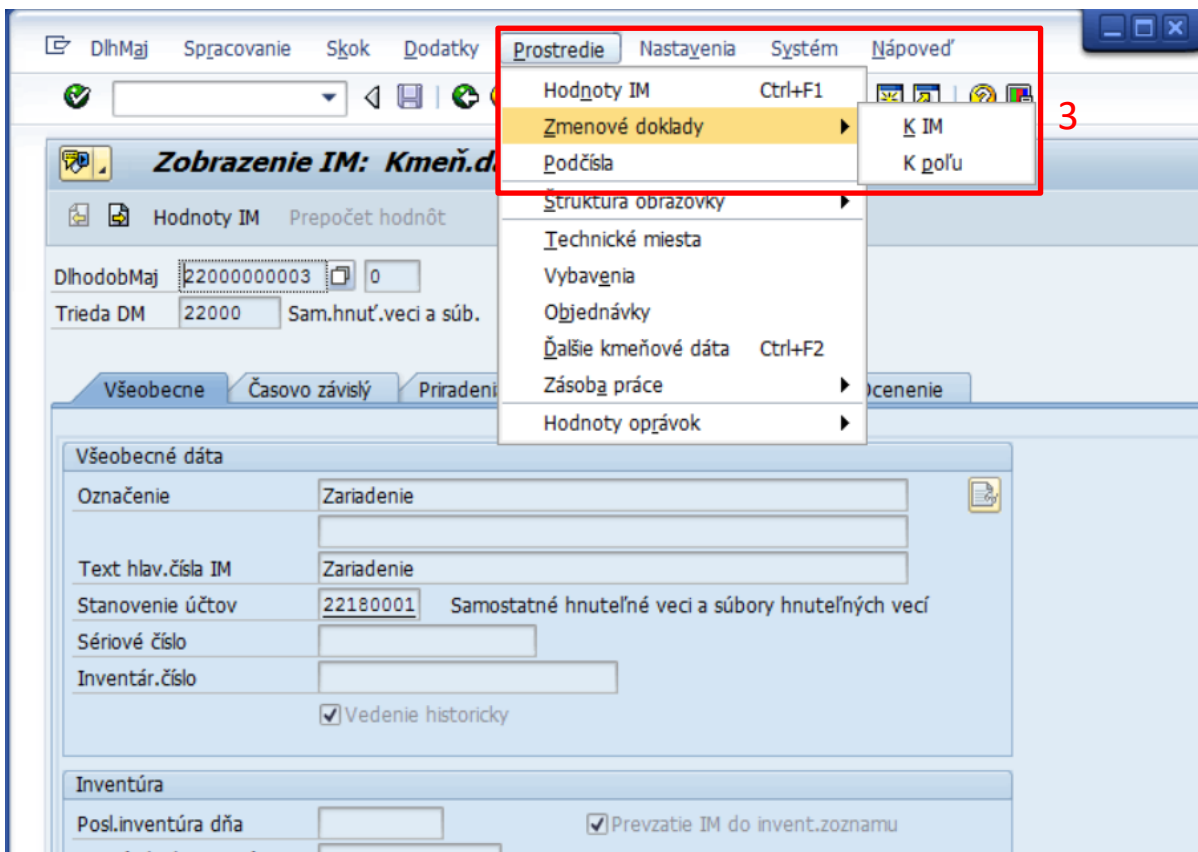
DlhMaj Spracovanie Skok Dodatky Prostredie Nastavenia Systém Nápoveď

Hodnoty IM Ctrl+F1
Zmenové doklady
K IM
K poľu
Podčísla
Štruktúra obrazovky
Technické miesta
Vybavenia
Objednávky
Ďalšie kmeňové dáta Ctrl+F2
Zásoba práce
Hodnoty oprávok

3

Zobrazenie IM: Kmeň.d

Hodnoty IM Prepočet hodnôt

DlhodobMaj 22000000003 0
Trieda DM 22000 Sam.hnuť.veci a súb.

Všeobecne Časovo závislý Priradeni Ocenenie

Všeobecné dáta
Označenie Zariadenie
Text hlav.čísla IM Zariadenie
Stanovenie účtov 22180001 Samostatné hnuteľné veci a súbory hnuteľných vecí
Sériové číslo
Inventár.číslo
Vedenie historicky

Inventúra
Posl.inventúra dňa
Prevzatie IM do invent.zoznamu